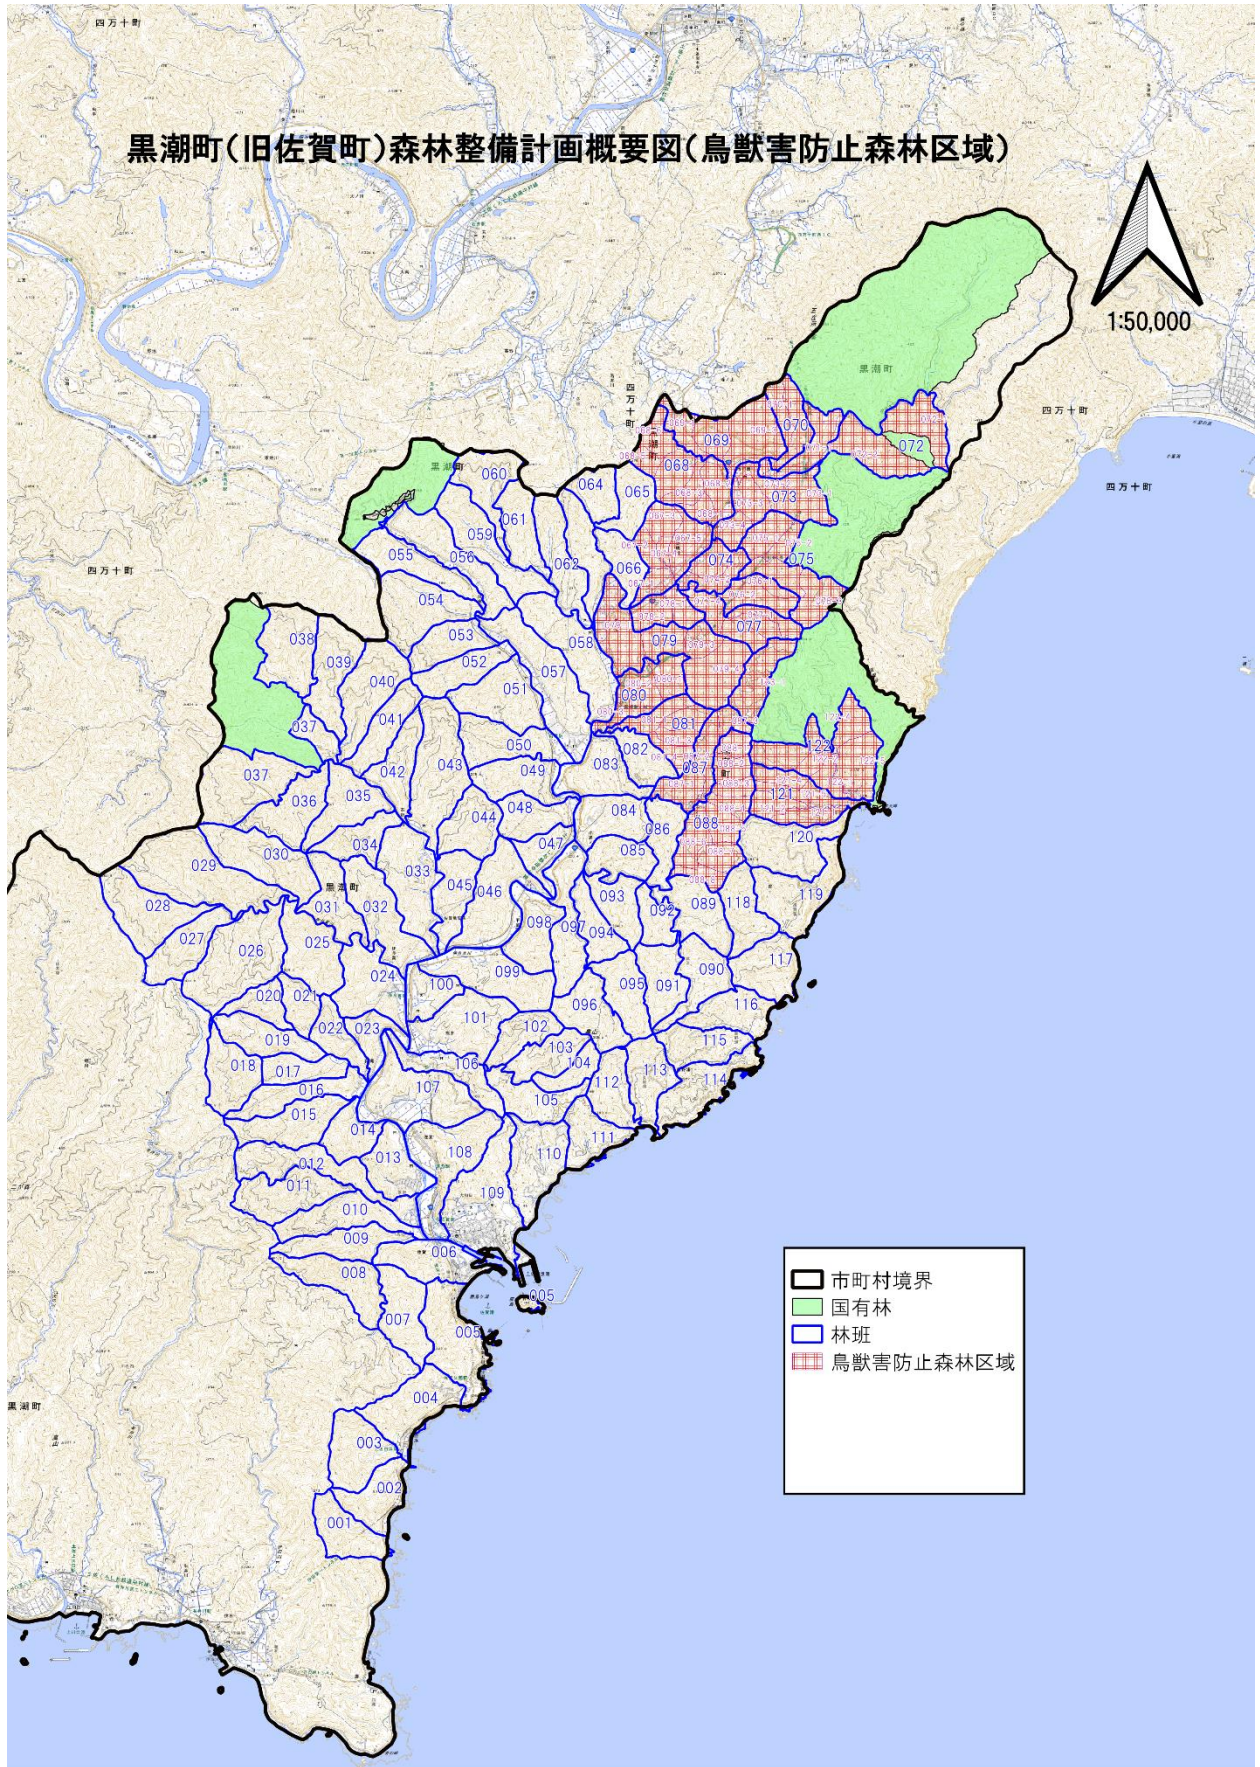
四万十町

黒潮町(旧佐賀町)森林整備計画概要図(鳥獣害防止森林区域)

1:50,000

黒潮町

四万十町

四万十町

四万十町

四万十町

黒潮町

黒潮町

黒潮町

070 072 069 068 073 060 064 065 061 059 074 075 055 056 062 066 054 077 053 058 079 052 057 038 039 040 051 080 037 041 081 050 082 122 042 043 049 083 087 037 036 035 048 121 044 084 086 088 034 047 120 030 085 029 033 045 046 093 119 028 031 032 098 097 092 089 118 094 027 026 025 024 099 117 090 020 021 100 095 091 116 101 022 023 102 096 115 019 103 104 018 017 106 113 114 016 112 107 015 105 014 111 013 108 110 012 011 109 010 009 006 008 005 007 005 004 003 002 001

市町村境界
国有林
林班
鳥獣害防止森林区域